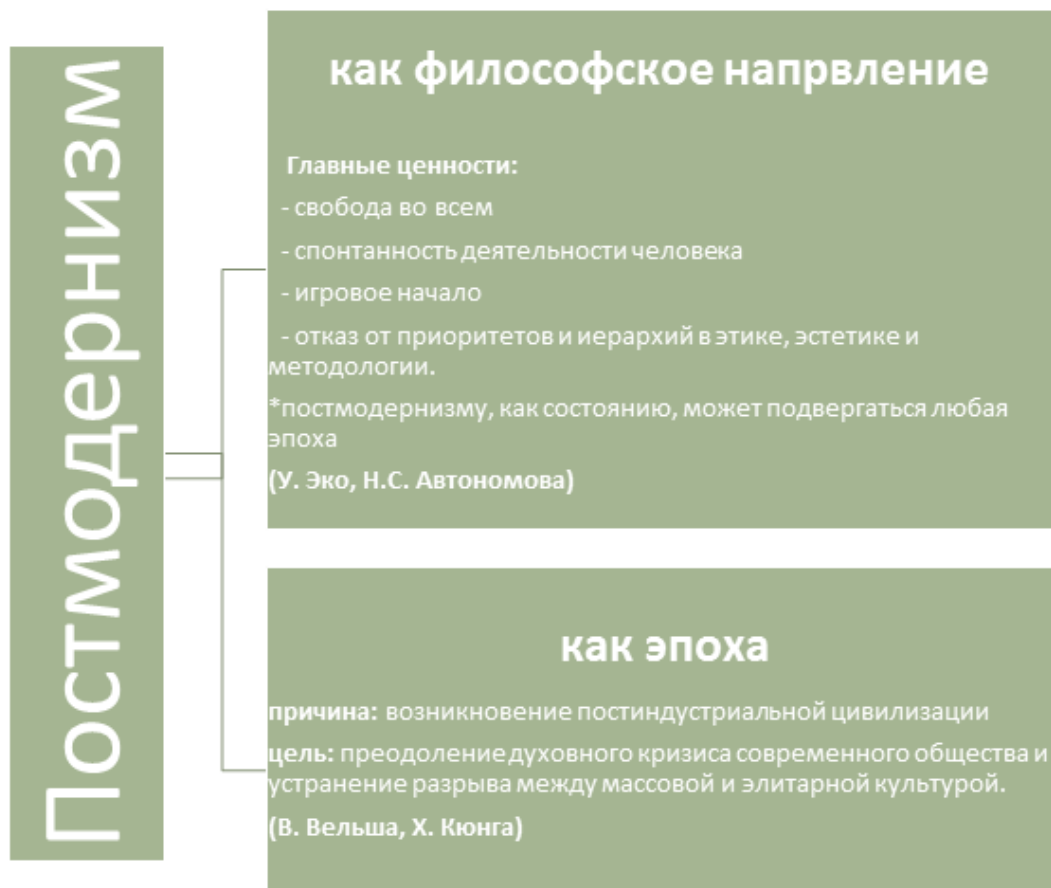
Постмодернизм

как философское напрвление

Главные ценности:

- свобода во всем

- спонтанность деятельности человека

- игровое начало

- отказ от приоритетов и иерархий в этике, эстетике и методологии.

*постмодернизму, как состоянию, может подвергаться любая эпоха

(У. Эко, Н.С. Автономова)

как эпоха

причина: возникновение постиндустриальной цивилизации

цель: преодоление духовного кризиса современного общества и устранение разрыва между массовой и элитарной культурой.

(В. Вельша, Х. Кюнга)